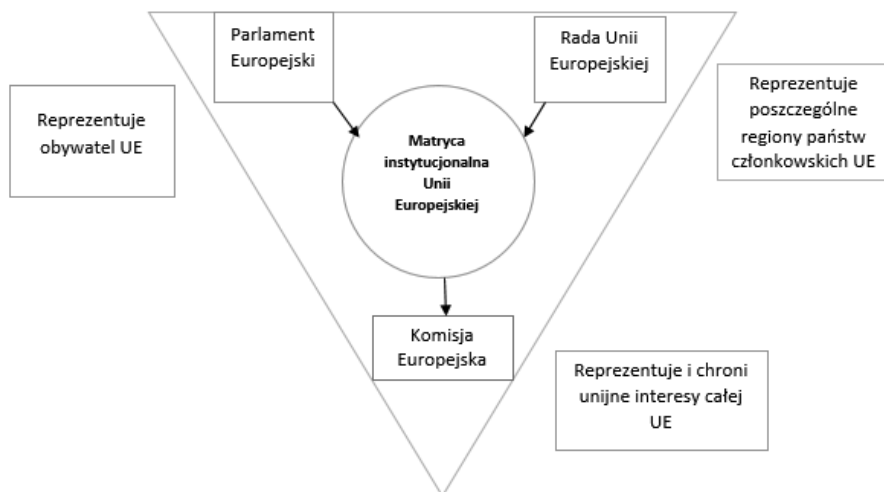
Parlament Europejski

Rada Unii Europejskiej

Reprezentuje obywatel UE

Reprezentuje poszczególne regiony państw członkowskich UE

Matryca instytucjonalna Unii Europejskiej

Komisja Europejska

Reprezentuje i chroni unijne interesy całej UE